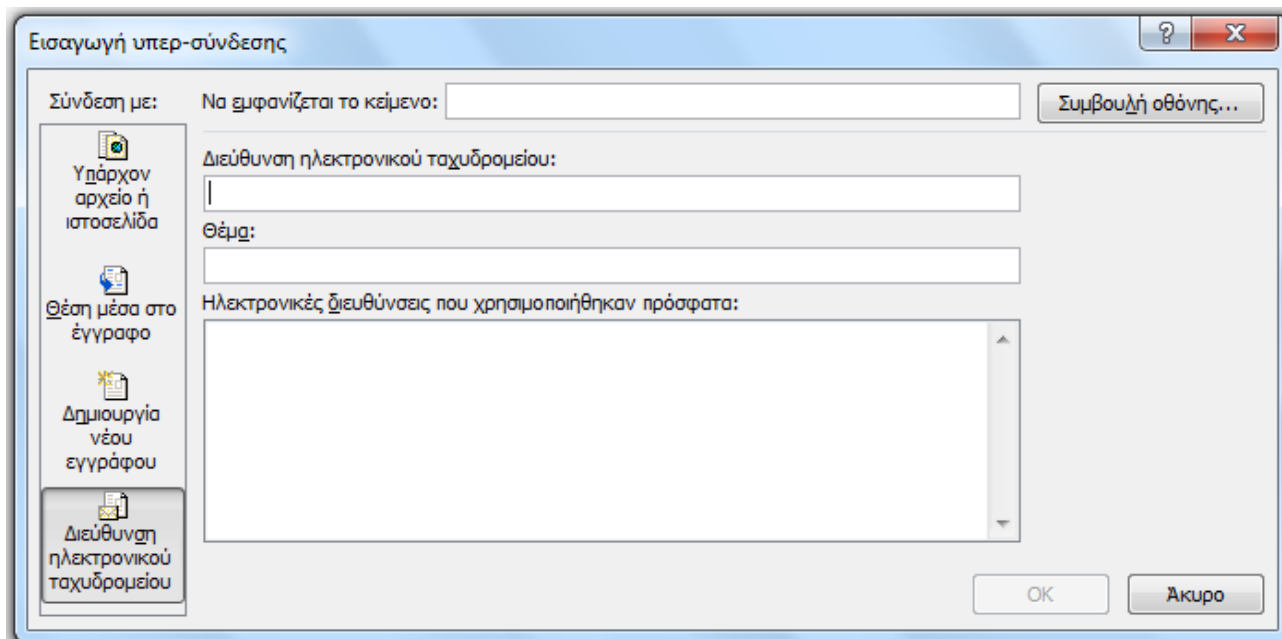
Εισαγωγή υπερ-σύνδεσης

?

X

Σύνδεση με:

Να εμφανίζεται το κείμενο:

Συμβουλή οθόνης...

Υπάρχον αρχείο ή ιστοσελίδα

Θέση μέσα στο έγγραφο

Δημιουργία νέου εγγράφου

Διεύθυνση ηλεκτρονικού ταχυδρομείου

Διεύθυνση ηλεκτρονικού ταχυδρομείου:

Θέμα:

Ηλεκτρονικές διευθύνσεις που χρησιμοποιήθηκαν πρόσφατα:

OK

Άκυρο